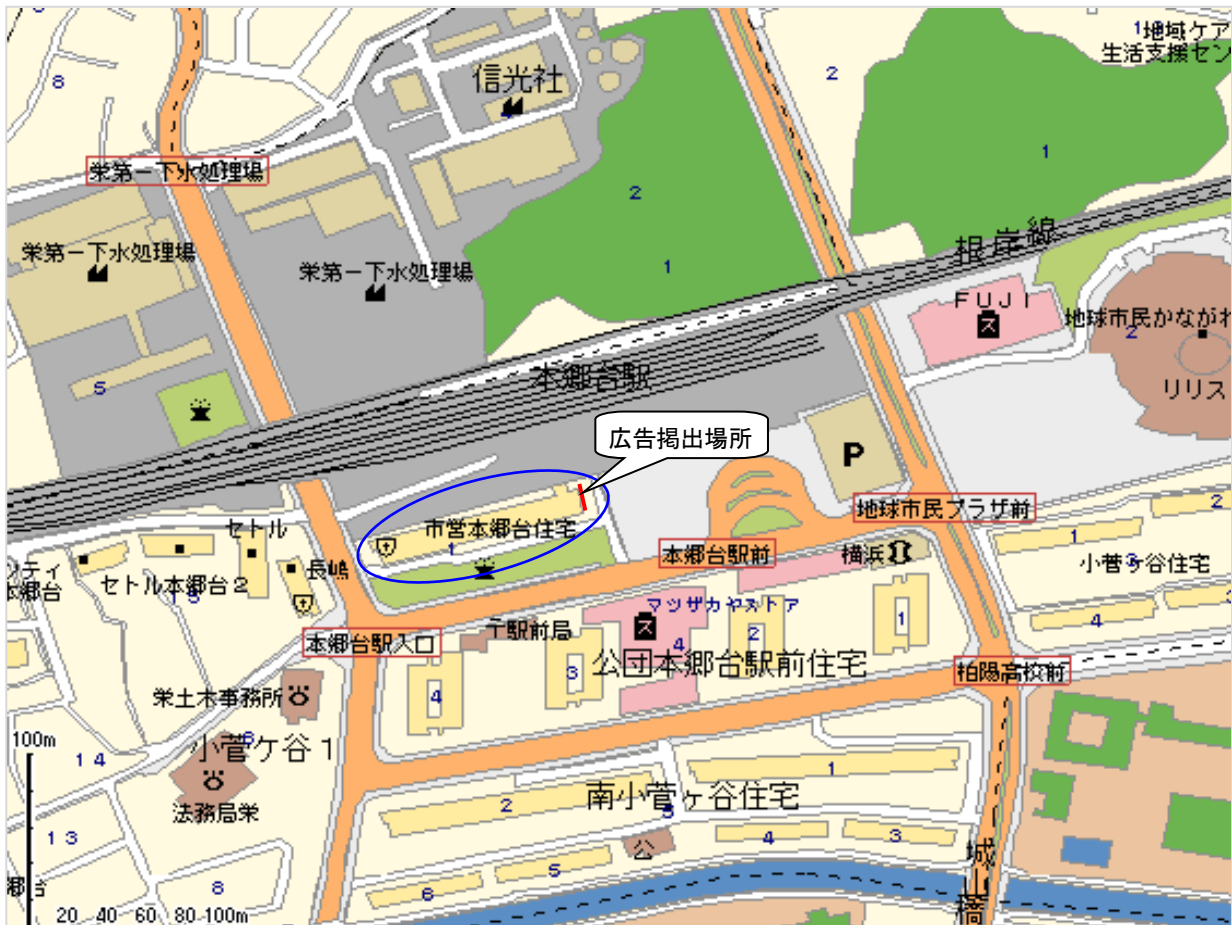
1 地域ケア
生活支援セン
8
2
信光社
1
栄第一下水処理場
2
栄第一下水処理場
栄第一下水処理場
1
根岸線
FUJI
地球市民かながわ
2
5
本郷台駅
リリス
広告掲出場所
P
地球市民プラザ前
セトル
市営本郷台住宅
1
1
ンティ
本郷台
セトル本郷台2
長嶋
本郷台駅前
横浜
小菅ヶ谷住宅
マツザカヤストア
1
4
本郷台駅入口
〒駅前局
4
2
3
公団本郷台駅前住宅
柏陽高校前
栄土木事務所
4
100m
14
小菅ケ谷1
1
法務局栄
2
南小菅ヶ谷住宅
13
5
4
3
公
城
8
6
郷台
20 40 60 80 100m
橋